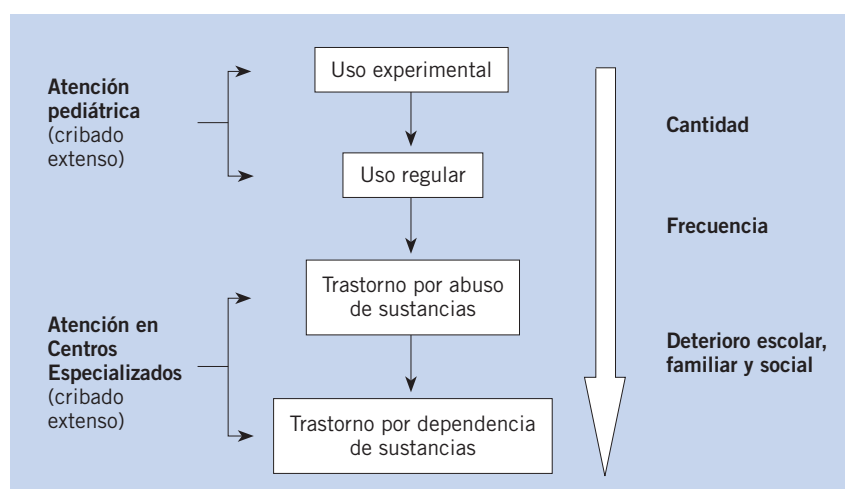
Atención pediátrica (cribado extenso)

Uso experimental

Uso regular

Trastorno por abuso de sustancias

Trastorno por dependencia de sustancias

Atención en Centros Especializados (cribado extenso)

Cantidad

Frecuencia

Deterioro escolar, familiar y social